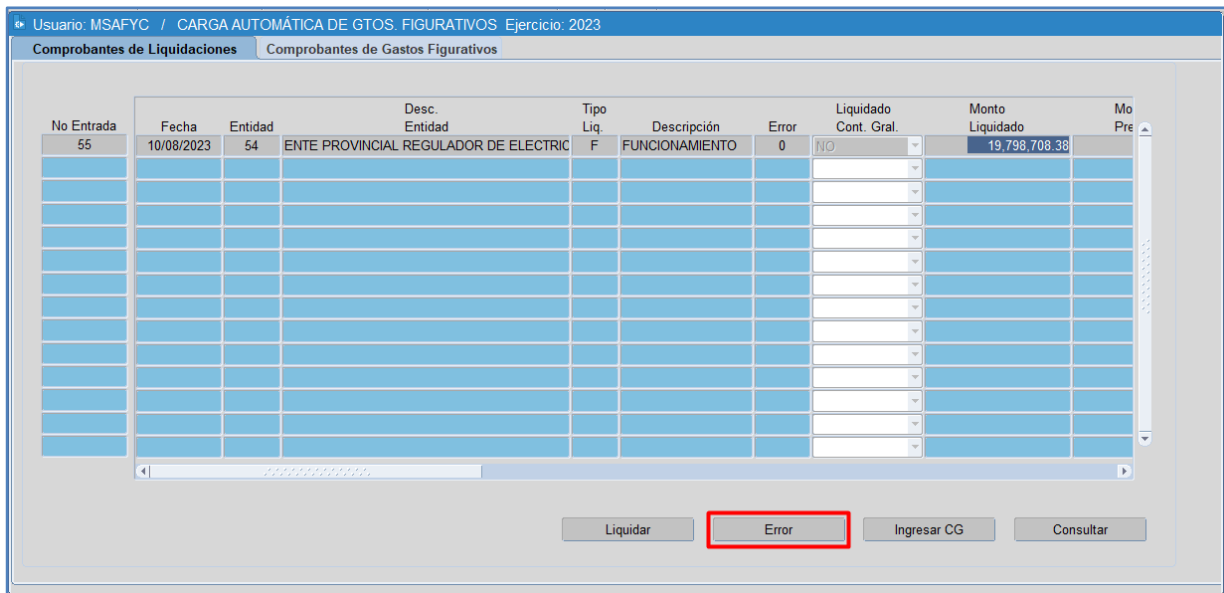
Usuario: MSAFYC / CARGA AUTOMÁTICA DE GTOS. FIGURATIVOS Ejercicio: 2023

Comprobantes de Liquidaciones | Comprobantes de Gastos Figurativos

| No Entrada | Fecha | Entidad | Desc. Entidad | Tipo Liq. | Descripción | Error | Liquidado Cont. Gral. | Monto Liquidado | Mo Pre |
|---|---|---|---|---|---|---|---|---|---|
| 55 | 10/08/2023 | 54 | ENTE PROVINCIAL REGULADOR DE ELECTRIC | F | FUNCIONAMIENTO | 0 | NO | 19,798,708.38 | |

Liquidar | Error | Ingresar CG | Consultar